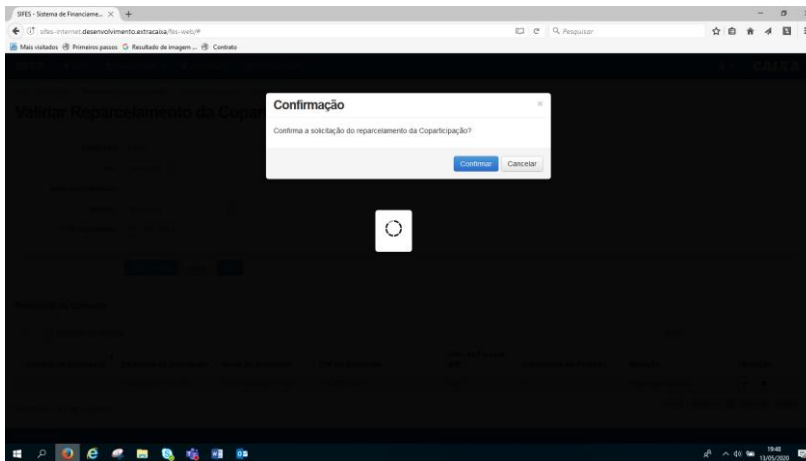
SIFES - Sistema de Financiame... ×

sifes-internet.desenvolvimento.extracaixa/fies-web/#

Pesquisar

Mais visitados Primeiros passos Resultado de imagem ... Contrato

CAIXA

Validar Reparcelamento da Copar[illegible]

Confirmação

×

Confirma a solicitação do reparcelamento da Coparticipação?

Confirmar

Cancelar

19:48
13/05/2020